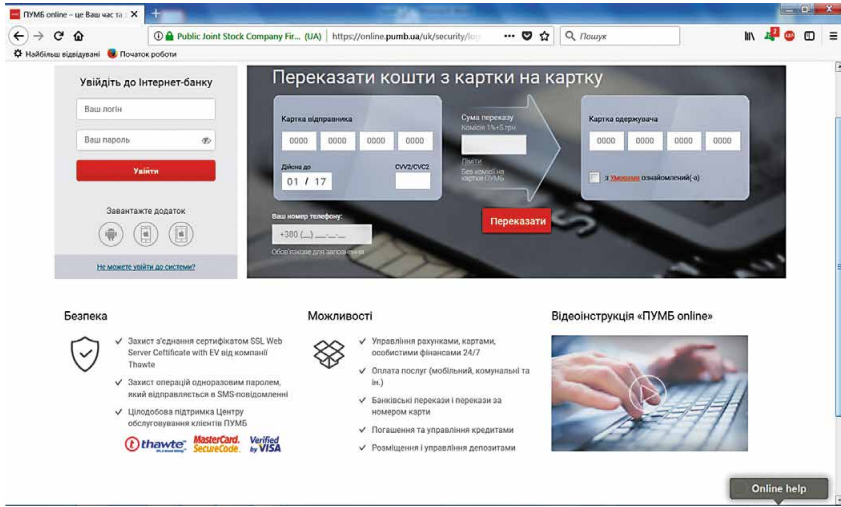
ПУМБ online – це Ваш час та ✕ +

Public Joint Stock Company Fir... (UA) | https://online.pumb.ua/uk/security/log ··· Пошук

Найбільш відвідувані Початок роботи

Увійдіть до Інтернет-банку

Ваш логін

Ваш пароль

Увійти

Завантажте додаток

Не можете увійти до системи?

Переказати кошти з картки на картку

Картка відправника

0000 0000 0000 0000

Дійсна до

01 / 17

CVV2/CVC2

Сума переказу
Комісія 1%+5 грн

Пiсля
Без комісії на картки ПУМБ

Картка одержувача

0000 0000 0000 0000

З Умовами ознайомлений(-а)

Ваш номер телефону:

+380 (__) ___-__-__

Обов'язкове для заповнення

Переказати

Безпека

Захист з'єднання сертифікатом SSL Web Server Certificate with EV від компанії Thawte

Захист операцій одноразовим паролем, який відправляється в SMS-повідомленні

Цілодобова підтримка Центру обслуговування клієнтів ПУМБ

thawte MasterCard. SecureCode. Verified by VISA

Можливості

Управління рахунками, картами, особистими фінансами 24/7

Оплата послуг (мобільний, комунальні та ін.)

Банківські перекази і перекази за номером карти

Погашення та управління кредитами

Розміщення і управління депозитами

Відеоінструкція «ПУМБ online»

Online help